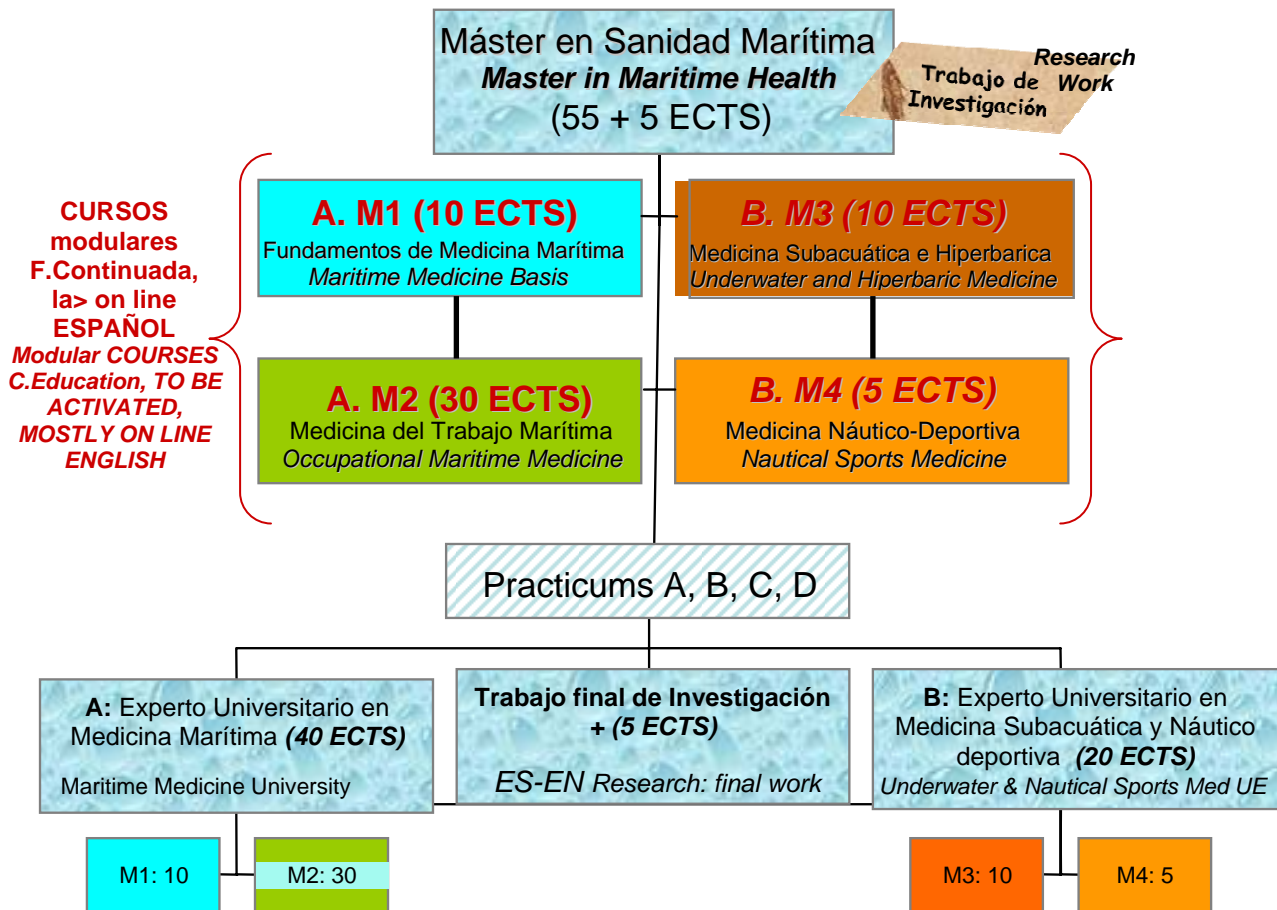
Máster en Sanidad Marítima
Master in Maritime Health
(55 + 5 ECTS)

Trabajo de Investigación
Research Work

CURSOS modulares F.Continuada, la> on line ESPAÑOL
Modular COURSES C.Education, TO BE ACTIVATED, MOSTLY ON LINE ENGLISH

A. M1 (10 ECTS)
Fundamentos de Medicina Marítima
Maritime Medicine Basis

B. M3 (10 ECTS)
Medicina Subacuática e Hiperbarica
Underwater and Hiperbaric Medicine

A. M2 (30 ECTS)
Medicina del Trabajo Marítima
Occupational Maritime Medicine

B. M4 (5 ECTS)
Medicina Náutico-Deportiva
Nautical Sports Medicine

Practicums A, B, C, D

A: Experto Universitario en Medicina Marítima (40 ECTS)
Maritime Medicine University

Trabajo final de Investigación + (5 ECTS)
ES-EN Research: final work

B: Experto Universitario en Medicina Subacuática y Náutico deportiva (20 ECTS)
Underwater & Nautical Sports Med UE

M1: 10

M2: 30

M3: 10

M4: 5